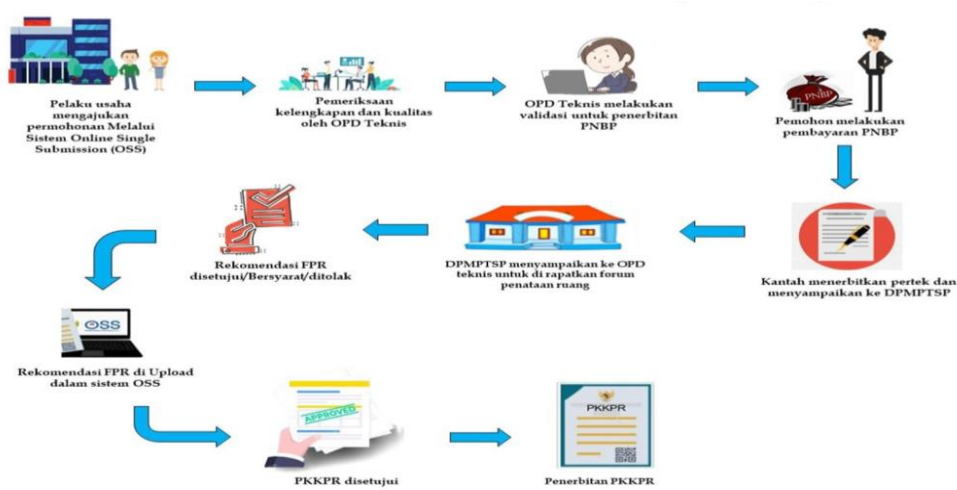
Pelaku usaha mengajukan permohonan Melalui Sistem Online Single Submission (OSS)

Pemeriksaan kelengkapan dan kualitas oleh OPD Teknis

OPD Teknis melakukan validasi untuk penerbitan PNBP

PNBP

Pemohon melakukan pembayaran PNBP

Kantah menerbitkan pertek dan menyampaikan ke DPMPTSP

DPMPTSP menyampaikan ke OPD teknis untuk di rapatkan forum penataan ruang

Rekomendasi FPR disetujui/Bersyarat/ditolak

OSS

Rekomendasi FPR di Upload dalam sistem OSS

APPROVED

PKKPR disetujui

PKKPR

Penerbitan PKKPR